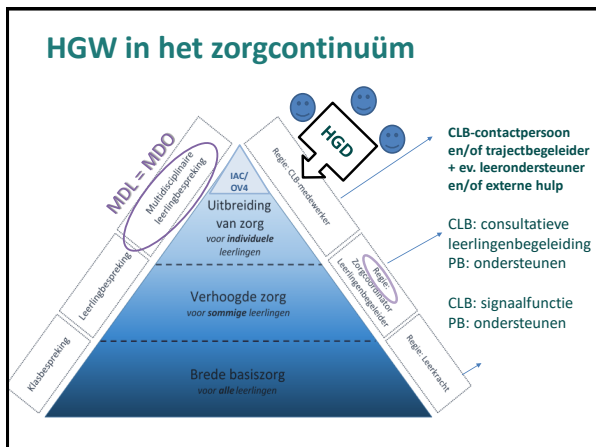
HGW in het zorgcontinuüm

MDL = MDO

Multidisciplinaire leerlingbespreking

Leerlingbespreking

Klasbespreking

IAC/ OV4

Uitbreiding van zorg
*voor **individuele** leerlingen*

Verhoogde zorg
*voor **sommige** leerlingen*

Brede basiszorg
*voor **alle** leerlingen*

HGD

Regie: CLB-medewerker

Regie: Zorgcoördinator Leerlingenbegeleider

Regie: Leerkracht

**CLB-contactpersoon en/of trajectbegeleider + ev. leerondersteuner en/of externe hulp**

CLB: consultatieve leerlingenbegeleiding
PB: ondersteunen

CLB: signaalfunctie
PB: ondersteunen